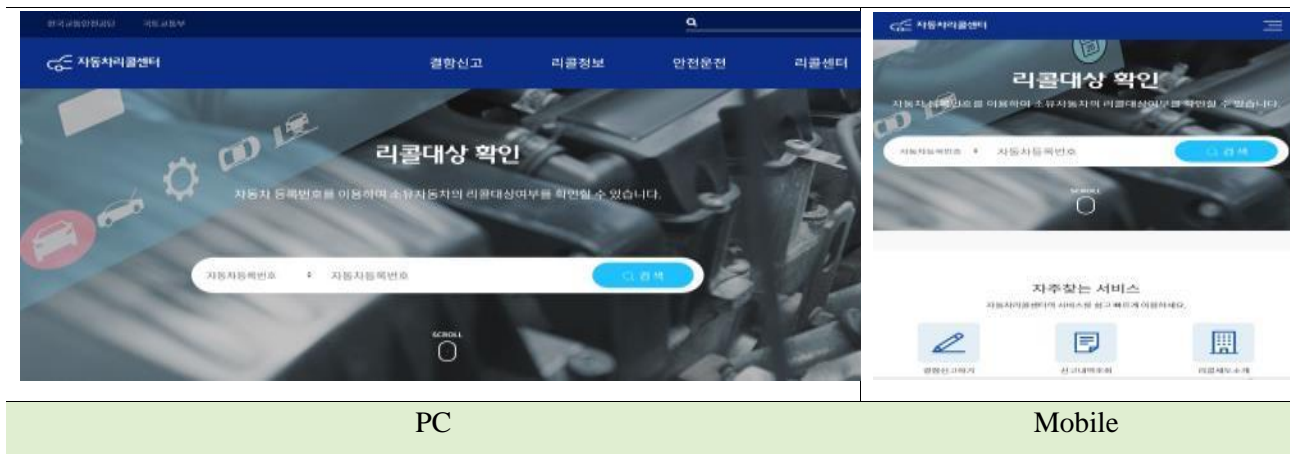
| 한국교통안전공단 국토교통부 자동차리콜센터 결함신고 리콜정보 안전운전 리콜센터 리콜대상 확인 자동차 등록번호를 이용하여 소유자동차의 리콜대상여부를 확인할 수 있습니다. 자동차등록번호 자동차등록번호 검색 SCROLL | 자동차리콜센터 리콜대상 확인 자동차 등록번호를 이용하여 소유자동차의 리콜대상여부를 확인할 수 있습니다. 자동차등록번호 자동차등록번호 검색 SCROLL 자주찾는 서비스 자동차리콜센터의 서비스를 쉽고 빠르게 이용하세요. 결함신고하기 신고내역조회 리콜제도소개 |
|---|---|
| PC | Mobile |